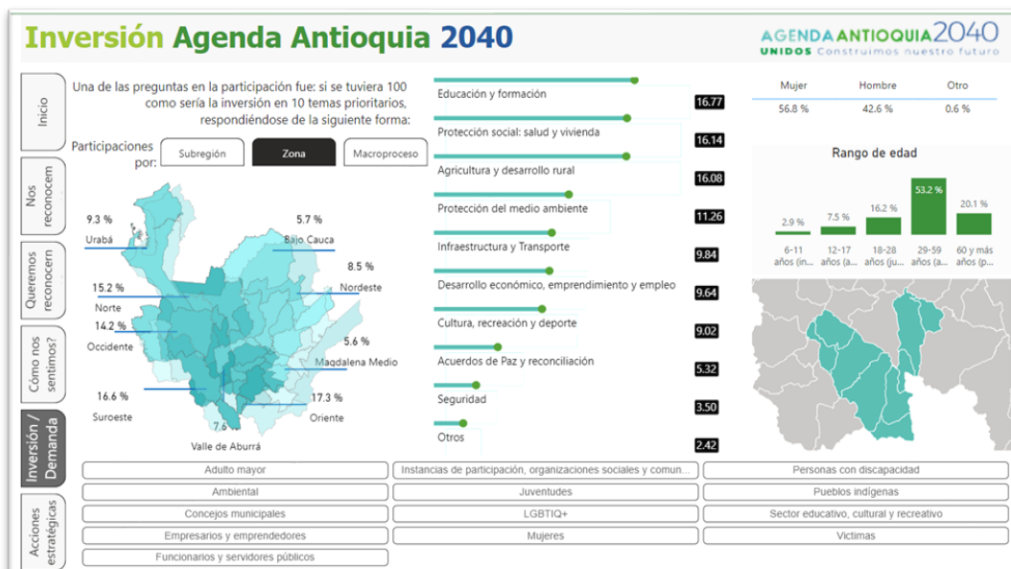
Inversión Agenda Antioquia 2040

AGENDA ANTIOQUIA 2040
UNIDOS Construimos nuestro futuro

Inicio

Nos reconocem

Queremos reconocern

Cómo nos sentimos?

Inversión / Demanda

Acciones estratégicas

Una de las preguntas en la participación fue: si se tuviera 100 como sería la inversión en 10 temas prioritarios, respondiéndose de la siguiente forma:

Participaciones por:
Subregión
Zona
Macroproceso

9.3 %
Urabá
5.7 %
Bajo Cauca
8.5 %
Nordeste
15.2 %
Norte
14.2 %
Occidente
5.6 %
Magdalena Medio
16.6 %
Suroeste
17.3 %
Oriente
7.6
Valle de Aburrá

Educación y formación 16.77
Protección social: salud y vivienda 16.14
Agricultura y desarrollo rural 16.08
Protección del medio ambiente 11.26
Infraestructura y Transporte 9.84
Desarrollo económico, emprendimiento y empleo 9.64
Cultura, recreación y deporte 9.02
Acuerdos de Paz y reconciliación 5.32
Seguridad 3.50
Otros 2.42

| Mujer | Hombre | Otro |
|---|---|---|
| 56.8 % | 42.6 % | 0.6 % |

Rango de edad
2.9 % 6-11 años (in...
7.5 % 12-17 años (a...
16.2 % 18-28 años (ju...
53.2 % 29-59 años (a...
20.1 % 60 y más años (p...

Adulto mayor
Instancias de participación, organizaciones sociales y comun...
Personas con discapacidad
Ambiental
Juventudes
Pueblos indígenas
Concejos municipales
LGBTIQ+
Sector educativo, cultural y recreativo
Empresarios y emprendedores
Mujeres
Victimas
Funcionarios y servidores públicos